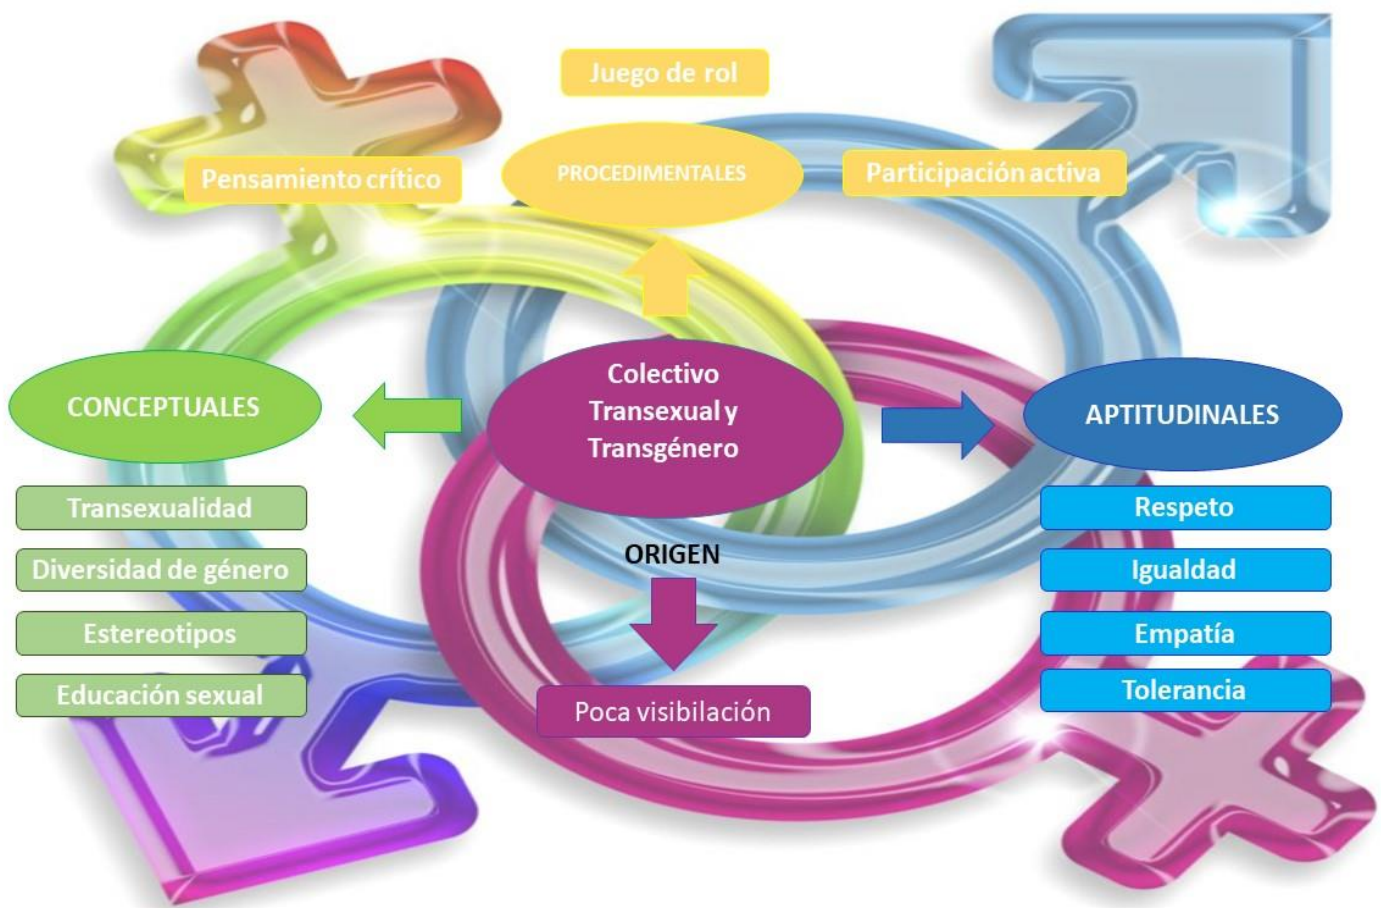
Juego de rol

Pensamiento crítico

PROCEDIMENTALES

Participación activa

CONCEPTUALES

Colectivo Transexual y Transgénero

APTITUDINALES

Transexualidad

Diversidad de género

Estereotipos

Educación sexual

ORIGEN

Poca visibilación

Respeto

Igualdad

Empatía

Tolerancia